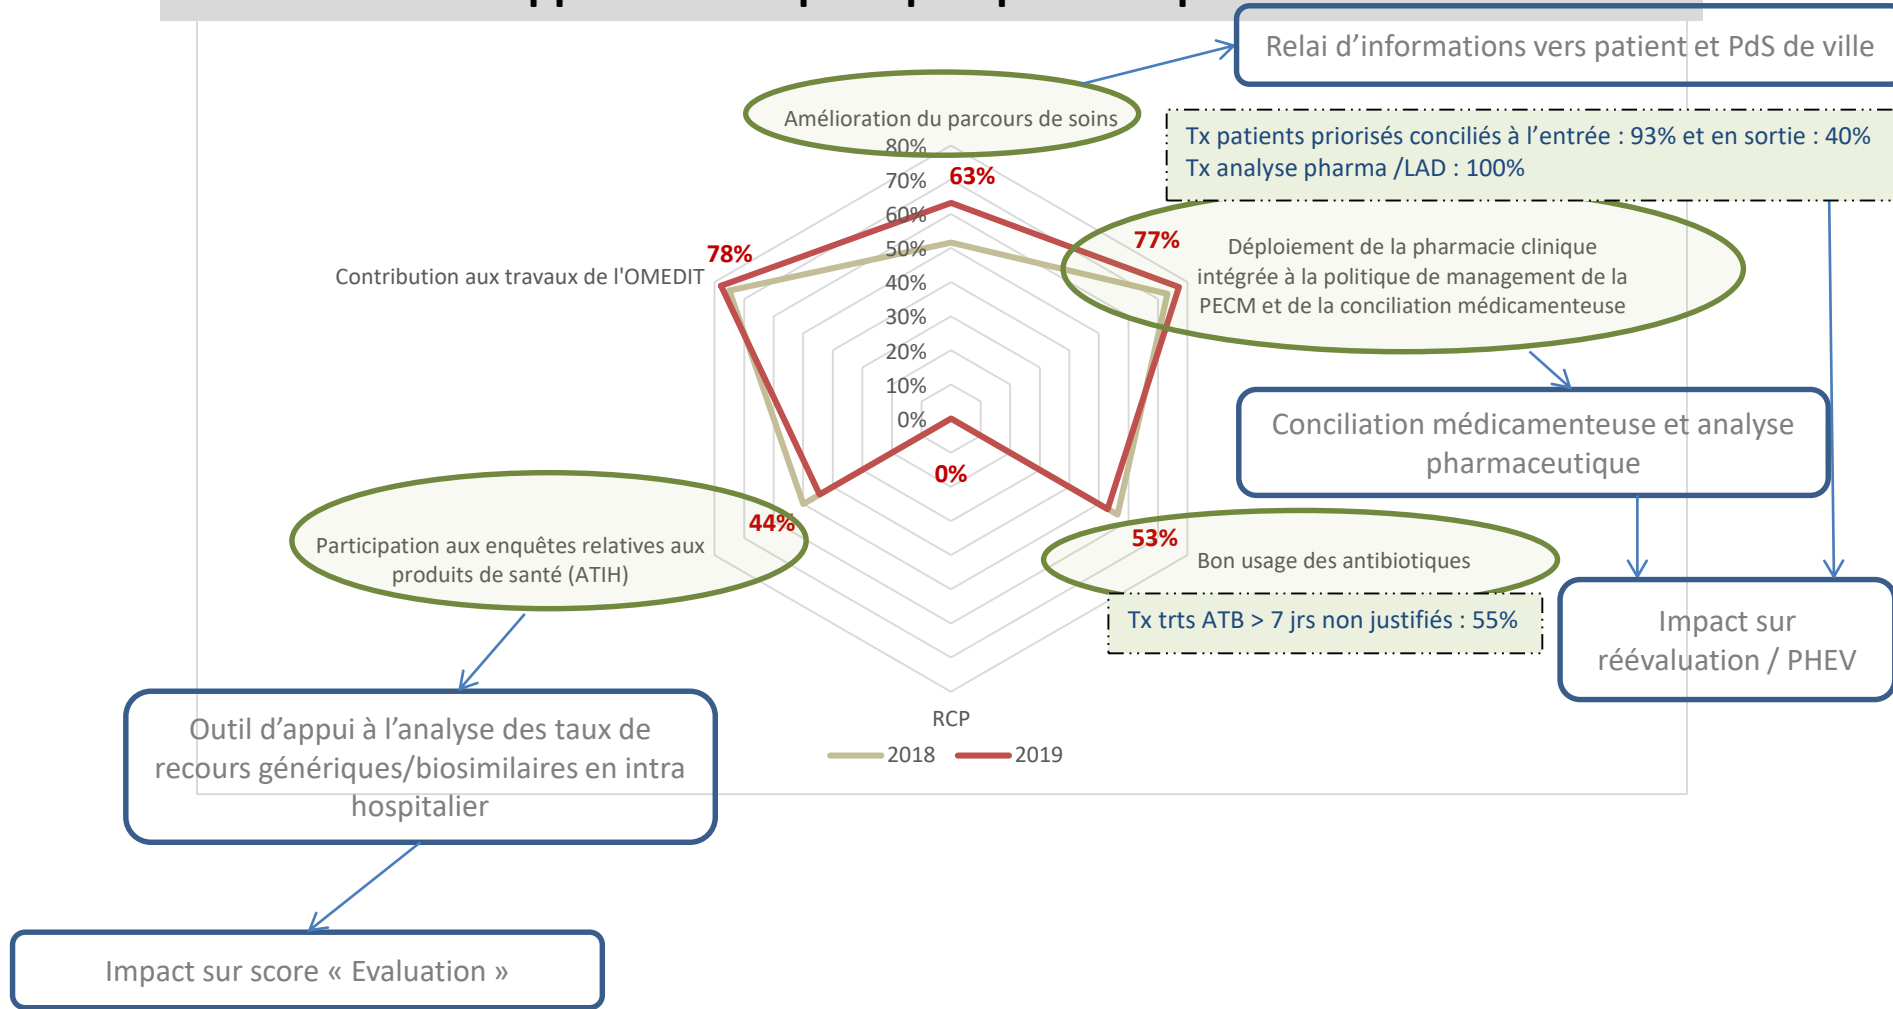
Relai d'informations vers patient et PdS de ville

Amélioration du parcours de soins

Tx patients priorisés conciliés à l'entrée : 93% et en sortie : 40%
Tx analyse pharma /LAD : 100%

80%
70%
63%
60%
50%
40%
30%
20%
10%
0%

78%
Contribution aux travaux de l'OMEDIT

77%
Déploiement de la pharmacie clinique intégrée à la politique de management de la PECM et de la conciliation médicamenteuse

Conciliation médicamenteuse et analyse pharmaceutique

0%

44%
Participation aux enquêtes relatives aux produits de santé (ATIH)

53%
Bon usage des antibiotiques

Tx trts ATB > 7 jrs non justifiés : 55%

Impact sur réévaluation / PHEV

RCP

2018 2019

Outil d'appui à l'analyse des taux de recours génériques/biosimilaires en intra hospitalier

Impact sur score « Evaluation »